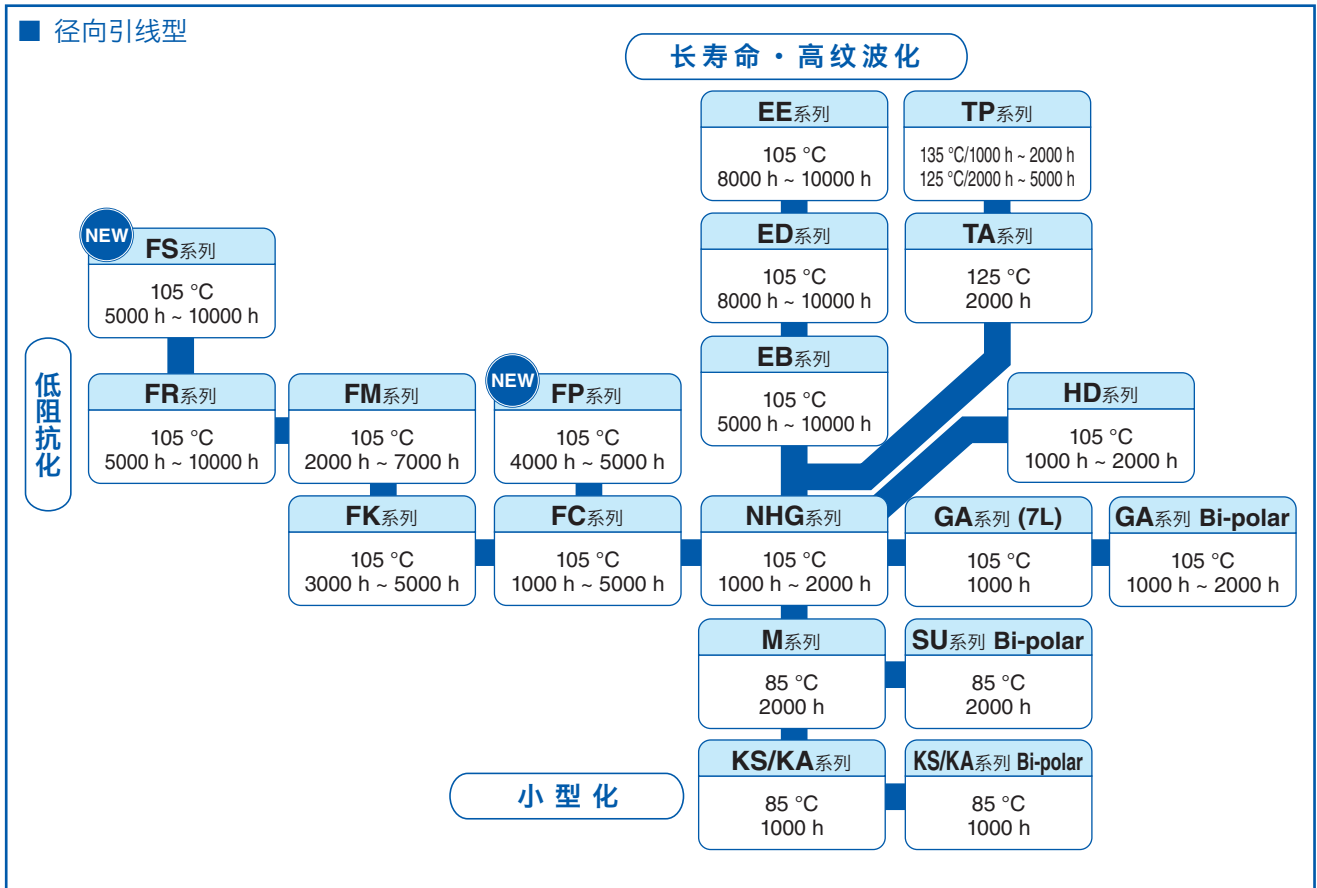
■ 径向引线型

长寿命・高纹波化

EE系列
105 °C
8000 h ~ 10000 h

TP系列
135 °C/1000 h ~ 2000 h
125 °C/2000 h ~ 5000 h

NEW
FS系列
105 °C
5000 h ~ 10000 h

ED系列
105 °C
8000 h ~ 10000 h

TA系列
125 °C
2000 h

低阻抗化

EB系列
105 °C
5000 h ~ 10000 h

FR系列
105 °C
5000 h ~ 10000 h

FM系列
105 °C
2000 h ~ 7000 h

NEW
FP系列
105 °C
4000 h ~ 5000 h

HD系列
105 °C
1000 h ~ 2000 h

FK系列
105 °C
3000 h ~ 5000 h

FC系列
105 °C
1000 h ~ 5000 h

NHG系列
105 °C
1000 h ~ 2000 h

GA系列 (7L)
105 °C
1000 h

GA系列 Bi-polar
105 °C
1000 h ~ 2000 h

M系列
85 °C
2000 h

SU系列 Bi-polar
85 °C
2000 h

小型化

KS/KA系列
85 °C
1000 h

KS/KA系列 Bi-polar
85 °C
1000 h